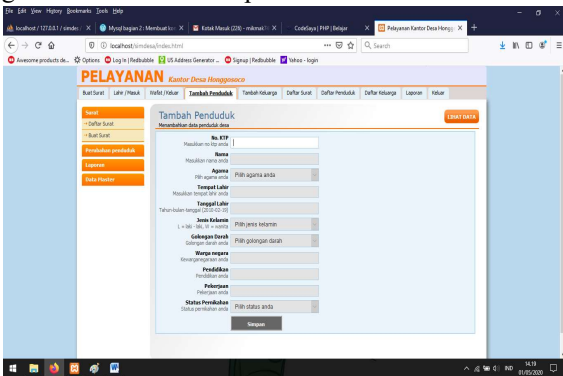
File Edit View History Bookmarks Tools Help

localhost / 127.0.0.1 / simdes | Mysql bagian 2 : Membuat ko | Kotak Masuk (226) - mikmak | CodeSaya | PHP | Belajar | Pelayanan Kantor Desa Honggo

localhost/simdesa/index.html

Search

Awesome products de... Options Log In | Redbubble US Address Generator ... Signup | Redbubble Yahoo - login

PELAYANAN Kantor Desa Honggosoco

Buat Surat | Lahir / Masuk | Wafat / Keluar | Tambah Penduduk | Tambah Keluarga | Daftar Surat | Daftar Penduduk | Daftar Keluarga | Laporan | Keluar

Surat
» Daftar Surat
» Buat Surat
Pendudukan penduduk
Laporan
Data Master

Tambah Penduduk
Menambahkan data penduduk desa

LIHAT DATA

No. KTP
Masukkan no ktp anda

Nama
Masukkan nama anda

Agama
Pilih agama anda
Pilih agama anda

Tempat Lahir
Masukkan tempat lahir anda

Tanggal Lahir
Tahun-bulan-tanggal (2010-02-30)

Jenis Kelamin
L = laki - laki, W = wanita
Pilih jenis kelamin

Golongan Darah
Golongan darah anda
Pilih golongan darah

Warga negara
Kewarganegaraan anda

Pendidikan
Pendidikan anda

Pekerjaan
Pekerjaan anda

Status Pernikahan
Status pernikahan anda
Pilih status anda

Simpan

IND 14:19 01/05/2020